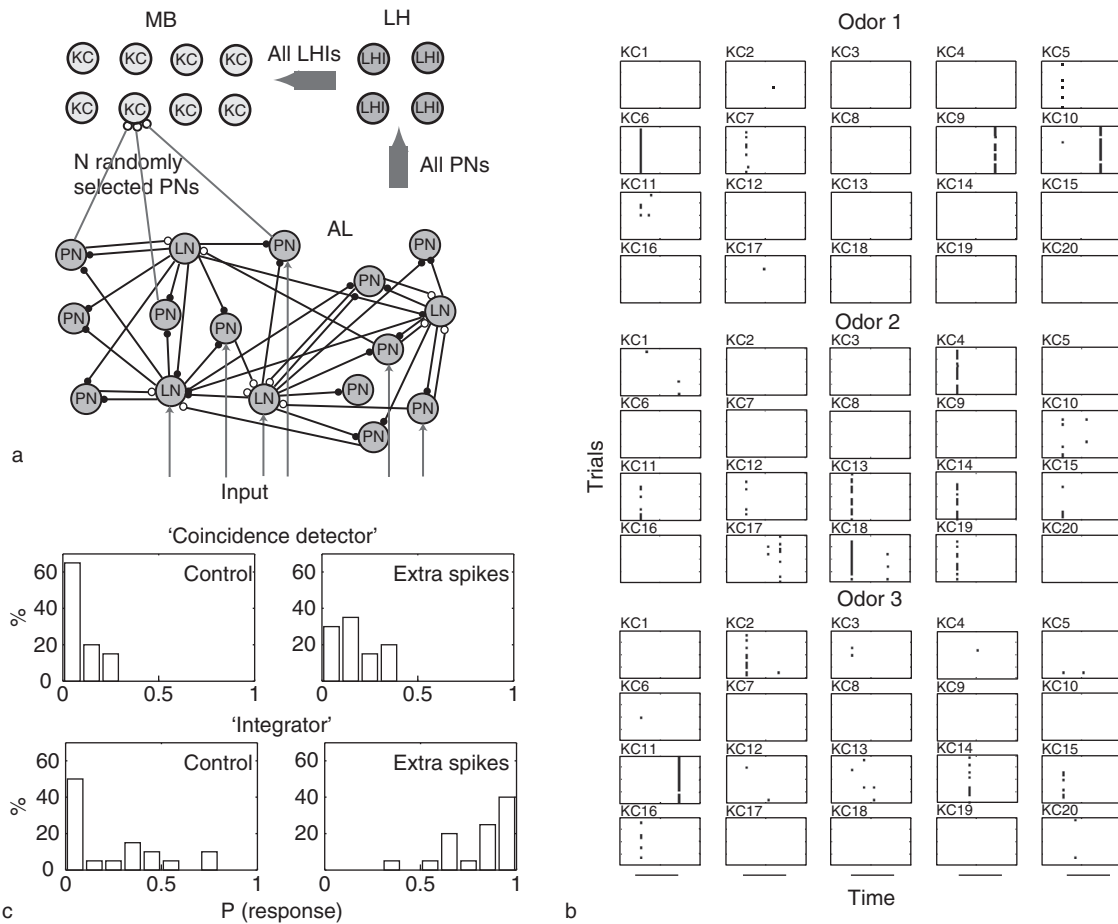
MB

LH

KC KC KC KC
KC KC KC KC

All LHIs

LHI LHI
LHI LHI

All PNs

N randomly selected PNs

AL

PN LN PN PN
PN PN LN
PN PN PN
PN LN LN PN PN
PN

a

Input

'Coincidence detector'

Control

Extra spikes

%

60
40
20
0

0 0.5 1

'Integrator'

Control

Extra spikes

%

60
40
20
0

0 0.5 1

c

P (response)

Odor 1

KC1 KC2 KC3 KC4 KC5
KC6 KC7 KC8 KC9 KC10
KC11 KC12 KC13 KC14 KC15
KC16 KC17 KC18 KC19 KC20

Odor 2

KC1 KC2 KC3 KC4 KC5
KC6 KC7 KC8 KC9 KC10
KC11 KC12 KC13 KC14 KC15
KC16 KC17 KC18 KC19 KC20

Trials

Odor 3

KC1 KC2 KC3 KC4 KC5
KC6 KC7 KC8 KC9 KC10
KC11 KC12 KC13 KC14 KC15
KC16 KC17 KC18 KC19 KC20

b

Time